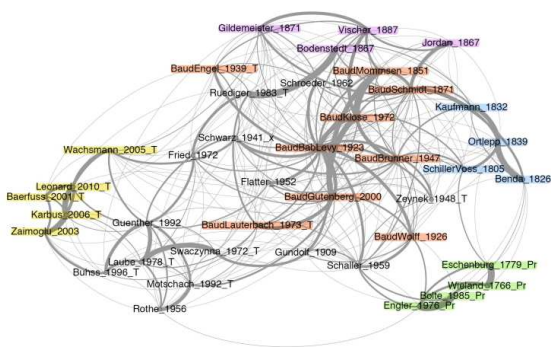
Gildemeister_1871
Vischer_1887
Bodenstedt_1867
Jordan_1867
BaudEngel_1939_T
BaudMommsen_1851
Schroeder_1962
Ruediger_1983_T
BaudSchmidt_1871
Kaufmann_1832
BaudKlose_1972
Ortlepp_1839
Schwarz_1941_x
Wachsmann_2005_T
Fried_1972
BaudBabLevy_1923
BaudBrunner_1947
SchillerVoss_1805
Benda_1826
Leonard_2010_T
Baerfuss_2001_T
Flatter_1952
Zeynek_1948_T
BaudGutenberg_2000
Karbus_2006_T
Zaimoglu_2003
Guenther_1992
BaudLauterbach_1973_T
BaudWolff_1926
Swaczynna_1972_T
Gundolf_1909
Laube_1978_T
Schaller_1959
Buhss_1996_T
Eschenburg_1779_Pr
Motschach_1992_T
Wieland_1766_Pr
Bolte_1985_Pr
Engler_1976_Pr
Rothe_1956